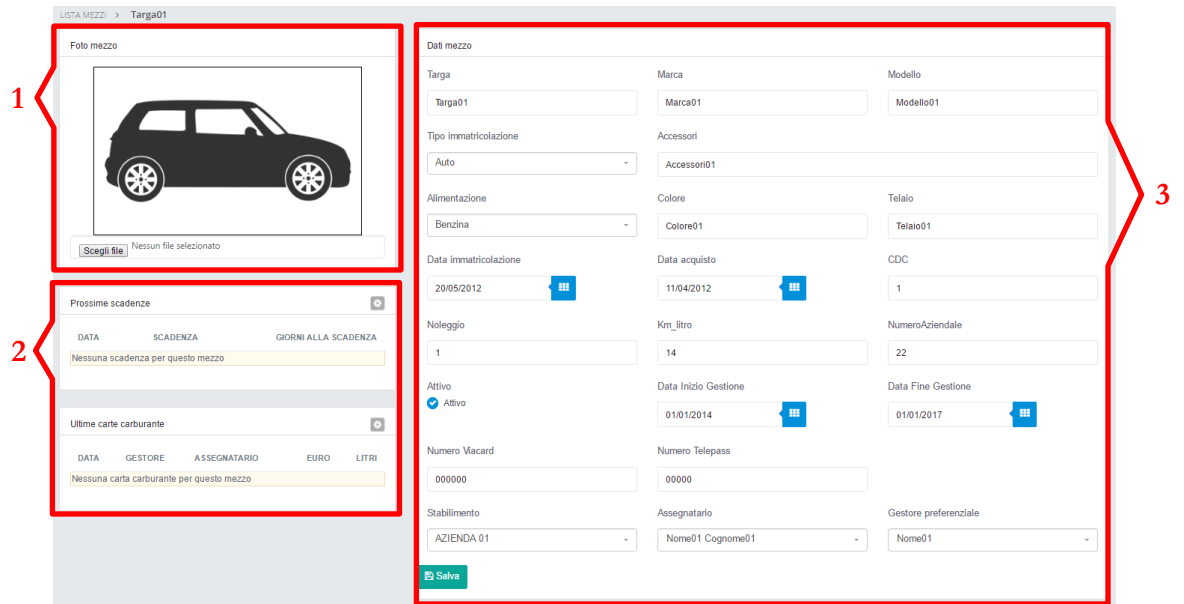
LISTA MEZZI > Targa01

1

Foto mezzo

Scegli file Nessun file selezionato

2

Prossime scadenze

| DATA | SCADENZA | GIORNI ALLA SCADENZA |
|---|---|---|
| Nessuna scadenza per questo mezzo | | |

Ultime carte carburante

| DATA | GESTORE | ASSEGNATARIO | EURO | LITRI |
|---|---|---|---|---|
| Nessuna carta carburante per questo mezzo | | | | |

Dati mezzo

Targa
Targa01

Marca
Marca01

Modello
Modello01

Tipo immatricolazione
Auto

Accessori
Accessori01

Alimentazione
Benzina

Colore
Colore01

Telaio
Telaio01

Data immatricolazione
20/05/2012

Data acquisto
11/04/2012

CDC
1

Noleggio
1

Km_litro
14

NumeroAziendale
22

Attivo
Attivo

Data Inizio Gestione
01/01/2014

Data Fine Gestione
01/01/2017

Numero Viacard
000000

Numero Telepass
00000

Stabilimento
AZIENDA 01

Assegnatario
Nome01 Cognome01

Gestore preferenziale
Nome01

Salva

3